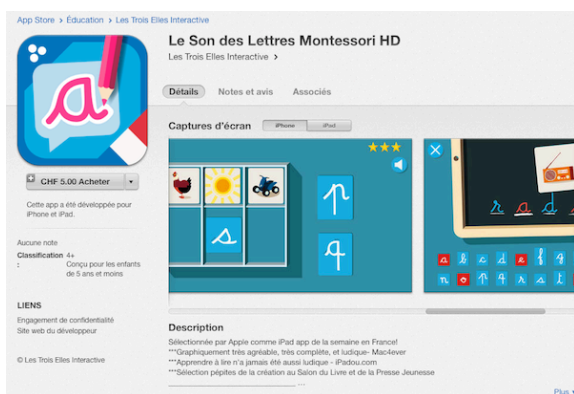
App Store > Éducation > Les Trois Elles Interactive

Le Son des Lettres Montessori HD
Les Trois Elles Interactive >

Détails Notes et avis Associés

CHF 5.00 Acheter

Cette app a été développée pour iPhone et iPad.

Aucune note

Classification : 4+
Conçu pour les enfants de 5 ans et moins

LIENS
Engagement de confidentialité
Site web du développeur

© Les Trois Elles Interactive

Captures d'écran iPhone iPad

Description
Sélectionnée par Apple comme iPad app de la semaine en France!
***Graphiquement très agréable, très complète, et ludique- Mac4ever
***Apprendre à lire n'a jamais été aussi ludique - iPadou.com
***Sélection pépites de la création au Salon du Livre et de la Presse Jeunesse

Plus